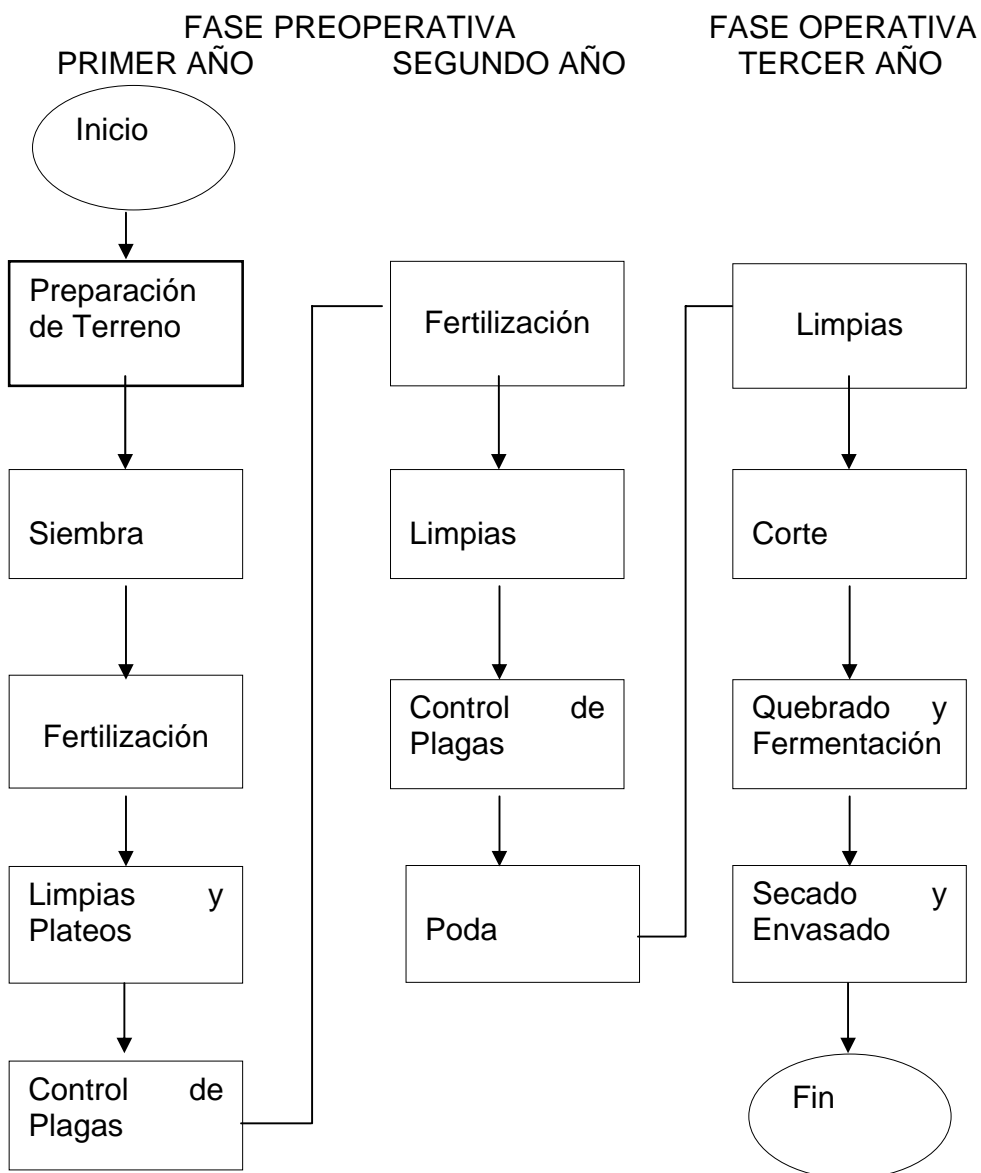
FASE PREOPERATIVA
PRIMER AÑO SEGUNDO AÑO

FASE OPERATIVA
TERCER AÑO

Inicio

Preparación de Terreno

Siembra

Fertilización

Limpias y Plateos

Control de Plagas

Fertilización

Limpias

Control de Plagas

Poda

Limpias

Corte

Quebrado y Fermentación

Secado y Envasado

Fin